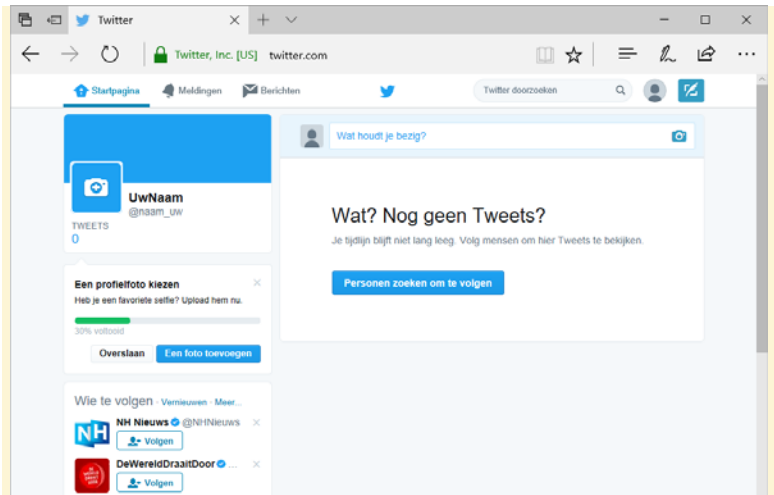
Twitter

Twitter, Inc. [US] twitter.com

Startpagina Meldingen Berichten Twitter doorzoeken

UwNaam
@naam_uw

TWEETS
0

Wat houdt je bezig?

Wat? Nog geen Tweets?

Je tijdlijn blijft niet lang leeg. Volg mensen om hier Tweets te bekijken.

Personen zoeken om te volgen

Een profielfoto kiezen

Heb je een favoriete selfie? Upload hem nu.

30% voltooid

Overslaan Een foto toevoegen

Wie te volgen · Vernieuwen · Meer...

NH Nieuws @NHNieuws
Volgen

DeWereldDraaitDoor
Volgen